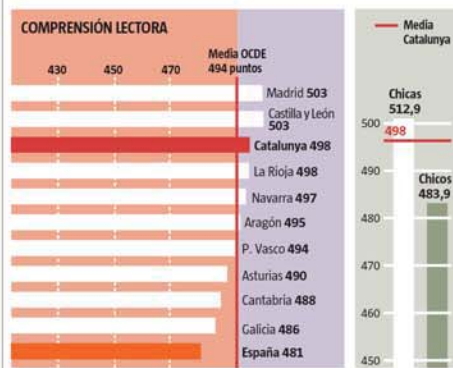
COMPRENSIÓN LECTORA

430
450
470
Media OCDE 494 puntos

Madrid 503
Castilla y León 503
Catalunya 498
La Rioja 498
Navarra 497
Aragón 495
P. Vasco 494
Asturias 490
Cantabria 488
Galicia 486
España 481

Media Catalunya

Chicas 512,9
Chicos 483,9
500
498
490
480
470
460
450